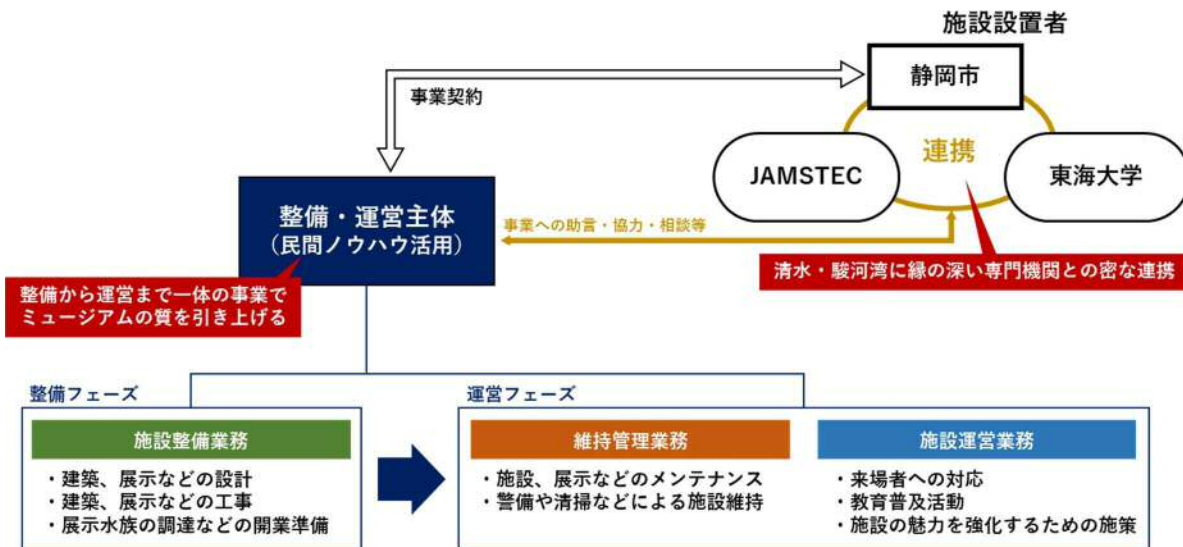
施設設置者

静岡市

事業契約

連携

JAMSTEC

東海大学

整備・運営主体
（民間ノウハウ活用）

事業への助言・協力・相談等

清水・駿河湾に縁の深い専門機関との密な連携

整備から運営まで一体の事業で
ミュージアムの質を引き上げる

整備フェーズ

施設整備業務

・建築、展示などの設計
・建築、展示などの工事
・展示水族の調達などの開業準備

運営フェーズ

維持管理業務

・施設、展示などのメンテナンス
・警備や清掃などによる施設維持

施設運営業務

・来場者への対応
・教育普及活動
・施設の魅力を強化するための施策